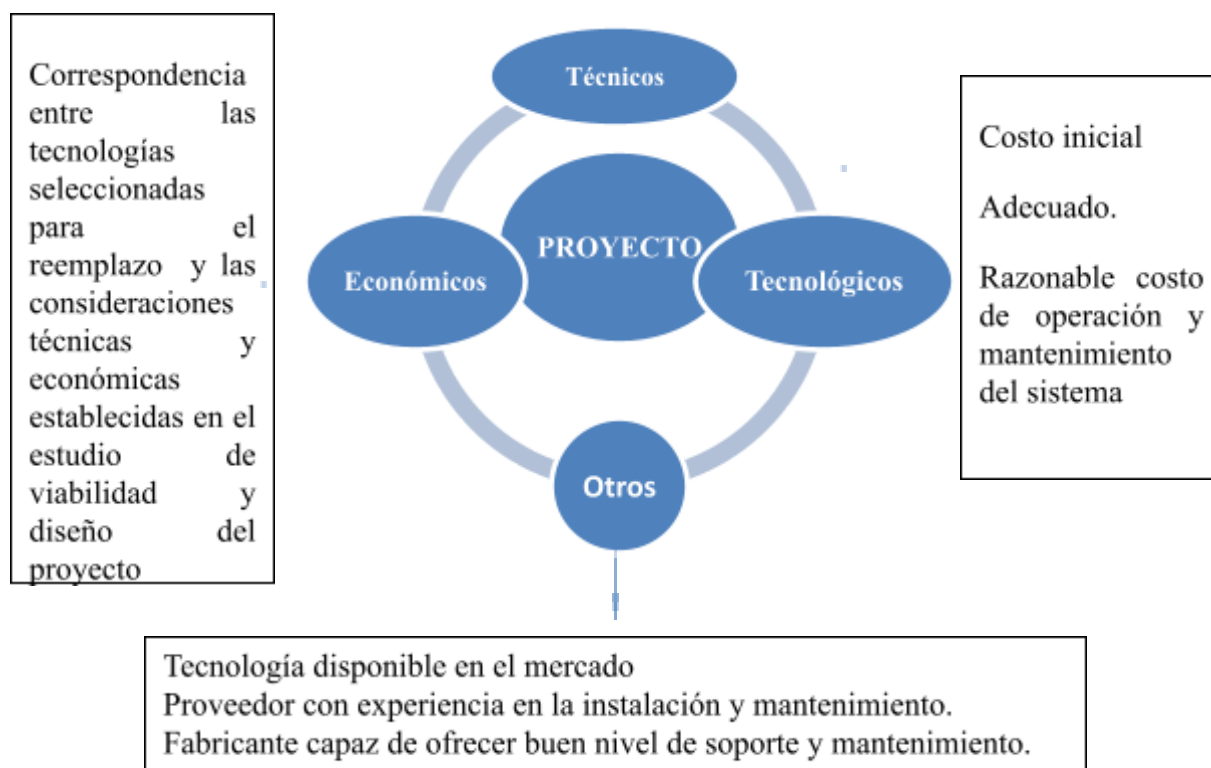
Correspondencia entre las tecnologías seleccionadas para el reemplazo y las consideraciones técnicas y económicas establecidas en el estudio de viabilidad y diseño del proyecto

Técnicos

PROYECTO

Económicos

Tecnológicos

Otros

Costo inicial

Adecuado.

Razonable costo de operación y mantenimiento del sistema

Tecnología disponible en el mercado
Proveedor con experiencia en la instalación y mantenimiento.
Fabricante capaz de ofrecer buen nivel de soporte y mantenimiento.